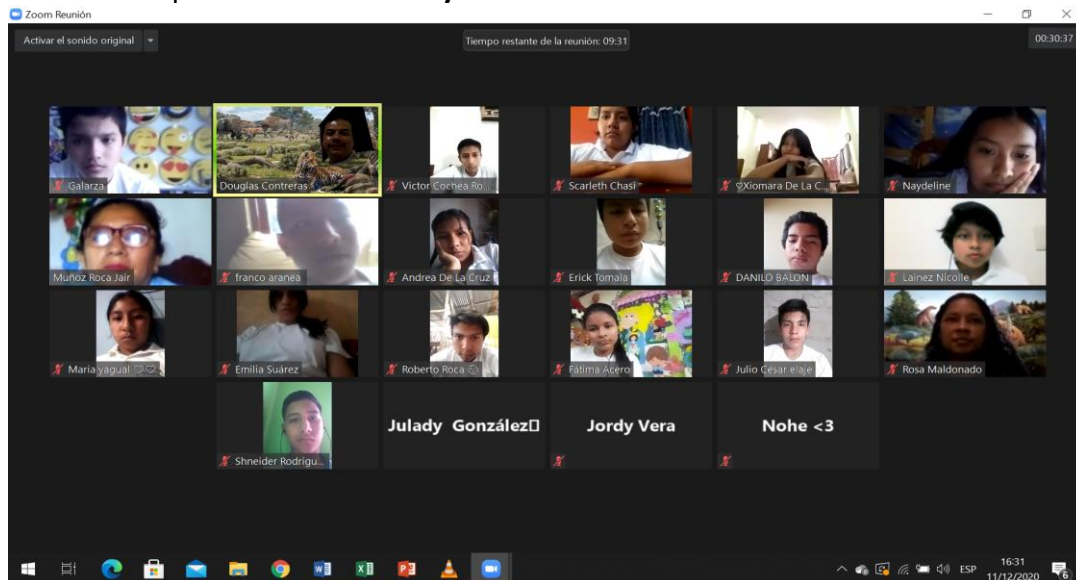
Zoom Reunión

Activar el sonido original

Tiempo restante de la reunión: 09:31

00:30:37

Galarza

Douglas Contreras

Victor Cochea Ro...

Scarleth Chasi

♡Xiomara De La C...

Naydeline

Muñoz Roca Jair

franco aranea

Andrea De La Cruz

Erick Tomala

DANILO BALON

Lainez Nicolle

Maria yagual ♡♡

Emilia Suárez

Roberto Roca

Fátima Acero

Julio César elaje

Rosa Maldonado

Shneider Rodrígu...

Julady González□

Jordy Vera

Nohe <3

ESP

16:31
11/12/2020